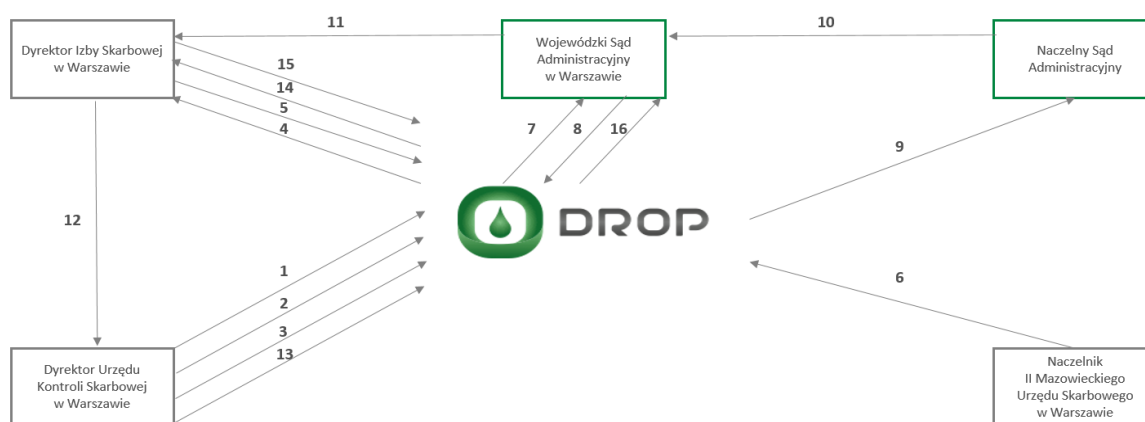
Dyrektor Izby Skarbowej w Warszawie

11

Wojewódzki Sąd Administracyjny w Warszawie

10

Naczelny Sąd Administracyjny

15

14

5

4

7

8

16

9

12

DROP

1

2

3

13

6

Dyrektor Urzędu Kontroli Skarbowej w Warszawie

Naczelnik II Mazowieckiego Urzędu Skarbowego w Warszawie